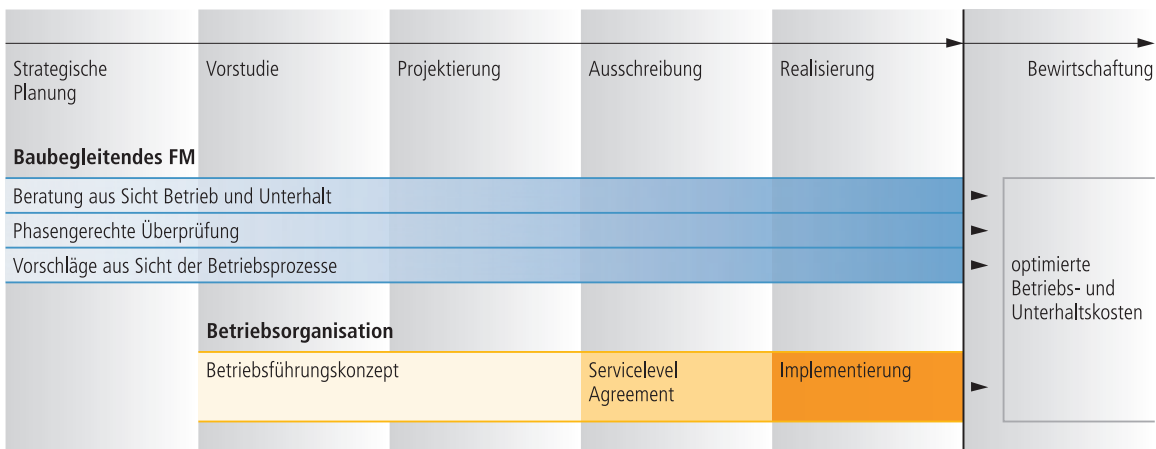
Strategische Planung

Vorstudie

Projektierung

Ausschreibung

Realisierung

Bewirtschaftung

Baubegleitendes FM

Beratung aus Sicht Betrieb und Unterhalt

Phasengerechte Überprüfung

Vorschläge aus Sicht der Betriebsprozesse

optimierte Betriebs- und Unterhaltskosten

Betriebsorganisation

Betriebsführungskonzept

Servicelevel Agreement

Implementierung